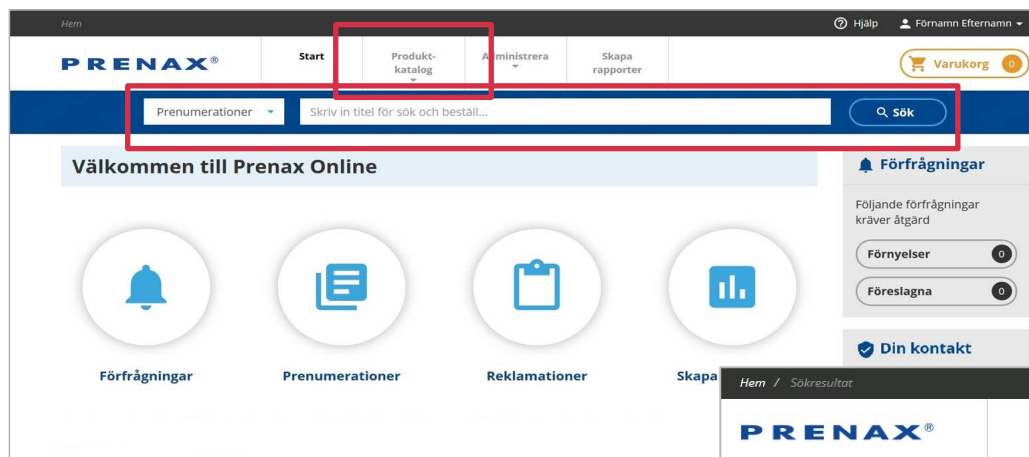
Hem

Hjälp Förnamn Efternamn

PRENAX®

Start

Produkt-katalog

Administrera

Skapa rapporter

Varukorg 0

Prenumerationer

Skriv in titel för sök och beställ...

Sök

Välkommen till Prenax Online

Förfrågningar

Följande förfrågningar kräver åtgärd

Förnyelser 0

Föreslagna 0

Din kontakt

Förfrågningar

Prenumerationer

Reklamationer

Skapa

Hem / Sökresultat

PRENAX®